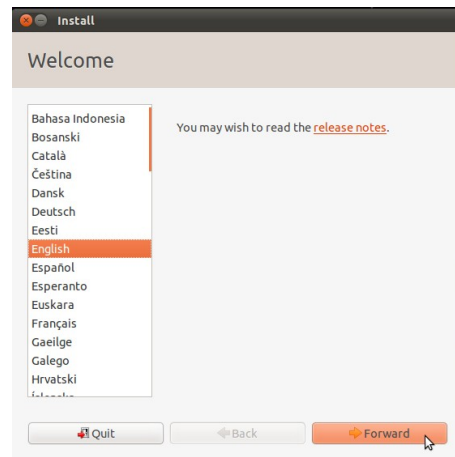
Install

Welcome

Bahasa Indonesia
Bosanski
Català
Čeština
Dansk
Deutsch
Eesti
English
Español
Esperanto
Euskara
Français
Gaeilge
Galego
Hrvatski
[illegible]

You may wish to read the release notes.

Quit
Back
Forward